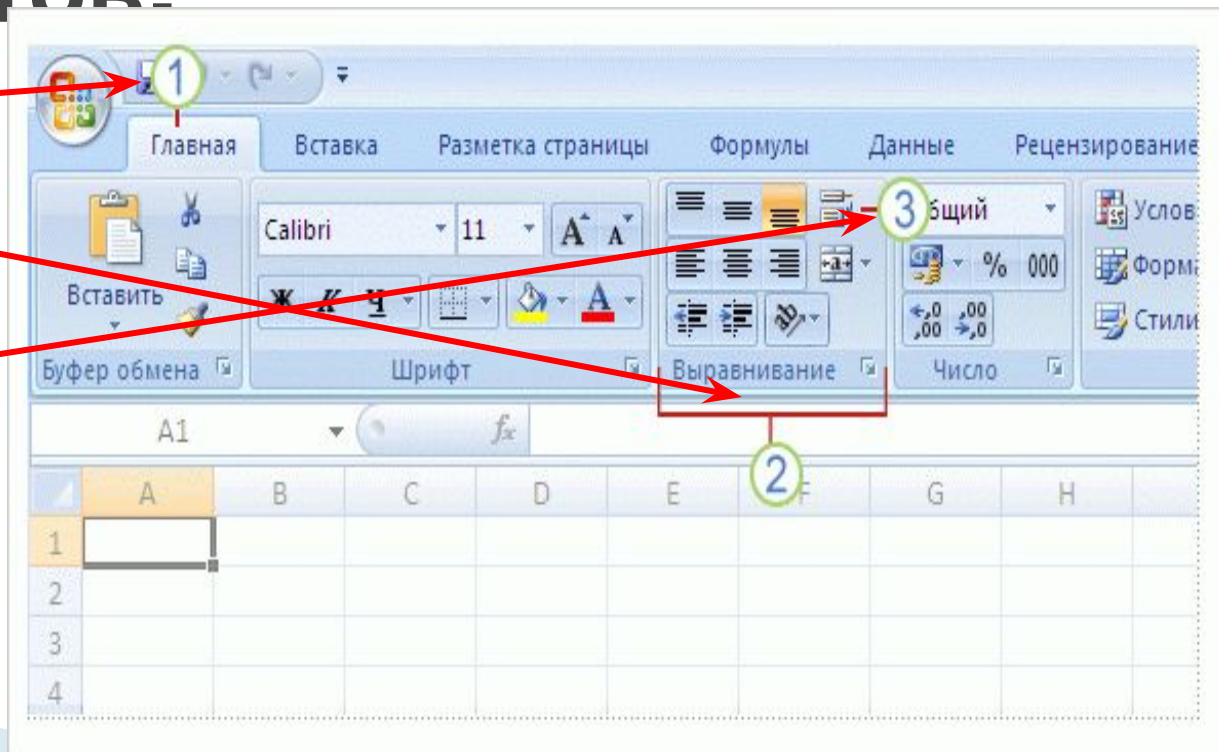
1

Главная Вставка Разметка страницы Формулы Данные Рецензирование

Calibri 11

Ж К Ч

Вставить

Буфер обмена Шрифт Выравнивание Число

3 бщий

% 000

Услов

Форм

Стили

A1 $f_x$

2

| | A | B | C | D | E | F | G | H |
|---|---|---|---|---|---|---|---|---|
| 1 | | | | | | | | |
| 2 | | | | | | | | |
| 3 | | | | | | | | |
| 4 | | | | | | | | |